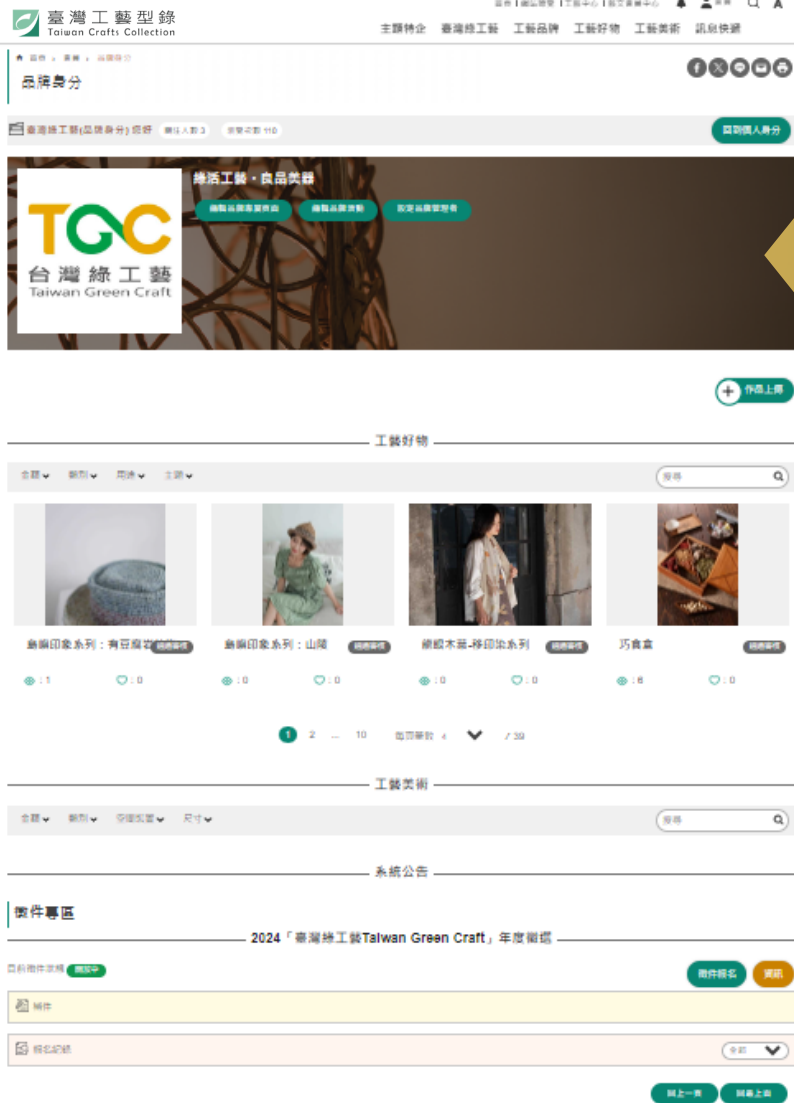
臺灣工藝型錄
Taiwan Crafts Collection

主題特企 臺灣綠工藝 工藝品牌 工藝好物 工藝美術 訊息快遞

品牌身分

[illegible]

回到個人身分

TGC
台灣綠工藝
Taiwan Green Craft

綠活工藝・良品美器

作品上傳

工藝好物

搜尋

蘭嶼印象系列：青豆腐岩
蘭嶼印象系列：山路
臺灣木屋-移印染系列
巧食盒

◎：1 ♡：0
◎：0 ♡：0
◎：0 ♡：0
◎：6 ♡：0

1 2 ... 10

工藝美術

搜尋

系統公告

徵件專區

2024「臺灣綠工藝Taiwan Green Craft」年度徵選

徵件報名 資訊

附件

全部

回上一頁 回最上面